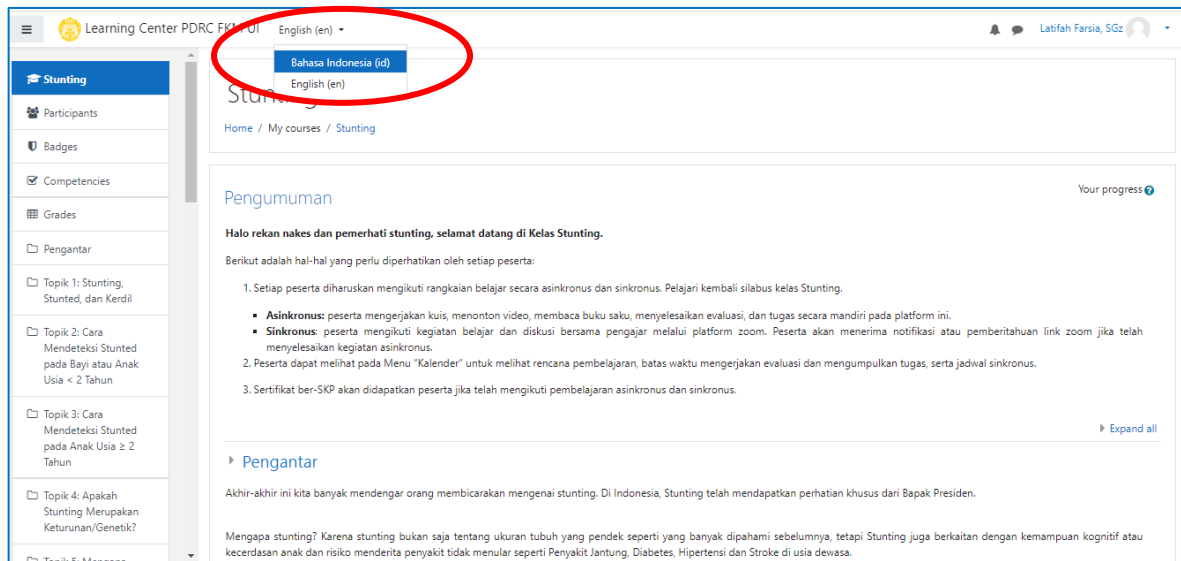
Learning Center PDRC FKM UI English (en)

Bahasa Indonesia (id)
English (en)

Latifah Farsia, SGz

Stunting
Participants
Badges
Competencies
Grades
Pengantar
Topik 1: Stunting, Stunted, dan Kerdil
Topik 2: Cara Mendeteksi Stunted pada Bayi atau Anak Usia < 2 Tahun
Topik 3: Cara Mendeteksi Stunted pada Anak Usia ≥ 2 Tahun
Topik 4: Apakah Stunting Merupakan Keturunan/Genetik?
Topik 5: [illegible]

Stunting

Home / My courses / Stunting

Pengumuman

Your progress

Halo rekan nakes dan pemerhati stunting, selamat datang di Kelas Stunting.

Berikut adalah hal-hal yang perlu diperhatikan oleh setiap peserta:

1. Setiap peserta diharuskan mengikuti rangkaian belajar secara asinkronus dan sinkronus. Pelajari kembali silabus kelas Stunting.
- Asinkronus: peserta mengerjakan kuis, menonton video, membaca buku saku, menyelesaikan evaluasi, dan tugas secara mandiri pada platform ini.
- Sinkronus: peserta mengikuti kegiatan belajar dan diskusi bersama pengajar melalui platform zoom. Peserta akan menerima notifikasi atau pemberitahuan link zoom jika telah menyelesaikan kegiatan asinkronus.
2. Peserta dapat melihat pada Menu "Kalender" untuk melihat rencana pembelajaran, batas waktu mengerjakan evaluasi dan mengumpulkan tugas, serta jadwal sinkronus.
3. Sertifikat ber-SKP akan didapatkan peserta jika telah mengikuti pembelajaran asinkronus dan sinkronus.

Expand all

Pengantar

Akhir-akhir ini kita banyak mendengar orang membicarakan mengenai stunting. Di Indonesia, Stunting telah mendapatkan perhatian khusus dari Bapak Presiden.

Mengapa stunting? Karena stunting bukan saja tentang ukuran tubuh yang pendek seperti yang banyak dipahami sebelumnya, tetapi Stunting juga berkaitan dengan kemampuan kognitif atau kecerdasan anak dan risiko menderita penyakit tidak menular seperti Penyakit Jantung, Diabetes, Hipertensi dan Stroke di usia dewasa.